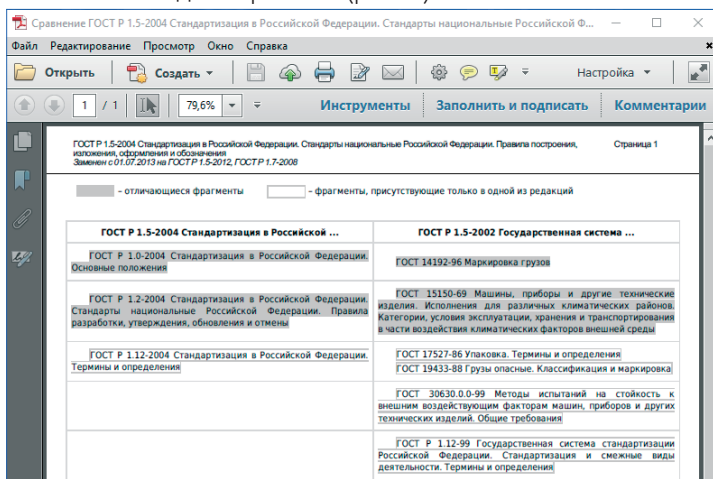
Сравнение ГОСТ Р 1.5-2004 Стандартизация в Российской Федерации. Стандарты национальные Российской Ф...

Файл Редактирование Просмотр Окно Справка

Открыть Создать Настройка

1 / 1 79,6% Инструменты Заполнить и подписать Комментарии

ГОСТ Р 1.5-2004 Стандартизация в Российской Федерации. Стандарты национальные Российской Федерации. Правила построения, изложения, оформления и обозначения
Заменен с 01.07.2013 на ГОСТ Р 1.5-2012, ГОСТ Р 1.7-2008

Страница 1

– отличающиеся фрагменты – фрагменты, присутствующие только в одной из редакций

| ГОСТ Р 1.5-2004 Стандартизация в Российской ... | ГОСТ Р 1.5-2002 Государственная система ... |
|---|---|
| ГОСТ Р 1.0-2004 Стандартизация в Российской Федерации. Основные положения | ГОСТ 14192-96 Маркировка грузов |
| ГОСТ Р 1.2-2004 Стандартизация в Российской Федерации. Стандарты национальные Российской Федерации. Правила разработки, утверждения, обновления и отмены | ГОСТ 15150-69 Машины, приборы и другие технические изделия. Исполнения для различных климатических районов. Категории, условия эксплуатации, хранения и транспортирования в части воздействия климатических факторов внешней среды |
| ГОСТ Р 1.12-2004 Стандартизация в Российской Федерации. Термины и определения | ГОСТ 17527-86 Упаковка. Термины и определения<br>ГОСТ 19433-88 Грузы опасные. Классификация и маркировка |
| | ГОСТ 30630.0.0-99 Методы испытаний на стойкость к внешним воздействующим факторам машин, приборов и других технических изделий. Общие требования |
| | ГОСТ Р 1.12-99 Государственная система стандартизации Российской Федерации. Стандартизация и смежные виды деятельности. Термины и определения |